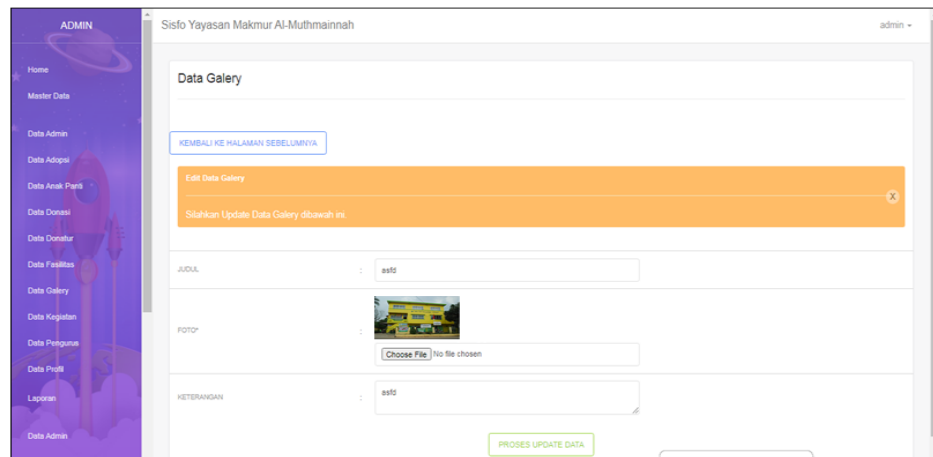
ADMIN

Home

Master Data

Data Admin

Data Adopsi

Data Anak Panti

Data Donasi

Data Donatur

Data Fasilitas

Data Galery

Data Kegiatan

Data Pengurus

Data Profil

Laporan

Data Admin

Sisfo Yayasan Makmur Al-Muthmainnah

admin ▾

Data Galery

KEMBALI KE HALAMAN SEBELUMNYA

Edit Data Galery

X

Silahkan Update Data Galery dibawah ini.

| | | |
|---|---|---|
| JUDUL | : | asfd |
| FOTO* | : | Choose File No file chosen |
| KETERANGAN | : | asfd |

PROSES UPDATE DATA